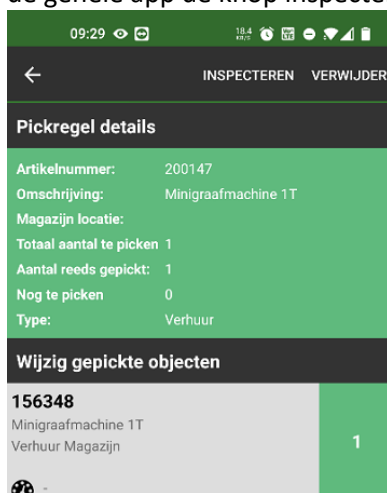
de gehele app de knop inspecte

09:29

INSPECTEREN VERWIJDER

Pickregel details

| | |
|---|---|
| Artikelnummer: | 200147 |
| Omschrijving: | Minigraafmachine 1T |
| Magazijn locatie: | |
| Totaal aantal te picken | 1 |
| Aantal reeds gepickt: | 1 |
| Nog te picken | 0 |
| Type: | Verhuur |

Wijzig gepickte objecten

156348
Minigraafmachine 1T
Verhuur Magazijn

1

-